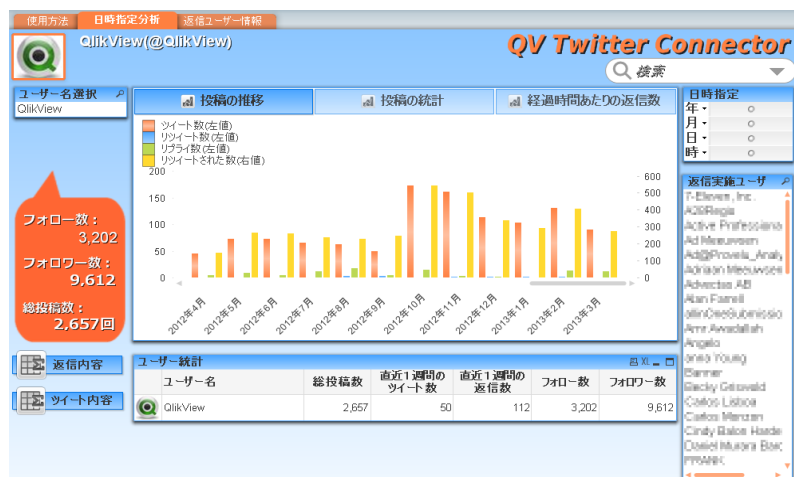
使用方法 日時指定分析 返信ユーザー情報

QlikView(@QlikView)

QV Twitter Connector

検索

ユーザー名選択
QlikView

フォロー数：
3,202
フォロワー数：
9,612
総投稿数：
2,657回

投稿の推移 投稿の統計 経過時間あたりの返信数

ツイート数(左値)
リツイート数(左値)
リプライ数(左値)
リツイートされた数(右値)

200
150
100
50
0

600
500
400
300
200
100
0

2012年4月 2012年5月 2012年6月 2012年7月 2012年8月 2012年9月 2012年10月 2012年11月 2012年12月 2013年1月 2013年2月 2013年3月

日時指定
年
月
日
時

返信実施ユーザ
7-Eleven, Inc.
A2iRegis
Active Professiona
Ad Meeuwsen
Ad@Provela_Analy
Adriaan Meeuwsen
Advectas AB
Alan Farrell
allinOneSubmissio
Ann Awadallah
Angelo
anna Young
Banner
Becky Griswold
Carlos Lisboa
Carlos Menzan
Cindy Bales Harde
Daniel Murara Barc
FRANK

返信内容
ツイート内容

ユーザー統計

| | ユーザー名 | 総投稿数 | 直近１週間のツイート数 | 直近１週間の返信数 | フォロー数 | フォロワー数 |
|---|---|---|---|---|---|---|
| | QlikView | 2,657 | 50 | 112 | 3,202 | 9,612 |